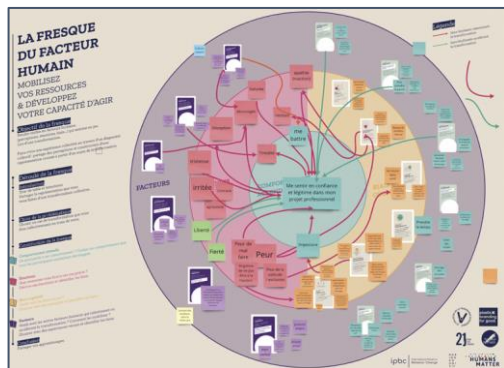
LA FRESQUE DU FACTEUR HUMAIN

MOBILISEZ VOS RESSOURCES & DÉVELOPPEZ VOTRE CAPACITÉ D'AGIR

FACTEURS

Me battre

Me sentir en confiance et légitime dans mon projet professionnel

Irritée

Liberté

Fierté

Peur

Peur de mal faire

ipbc

HUMANS MATTER

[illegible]